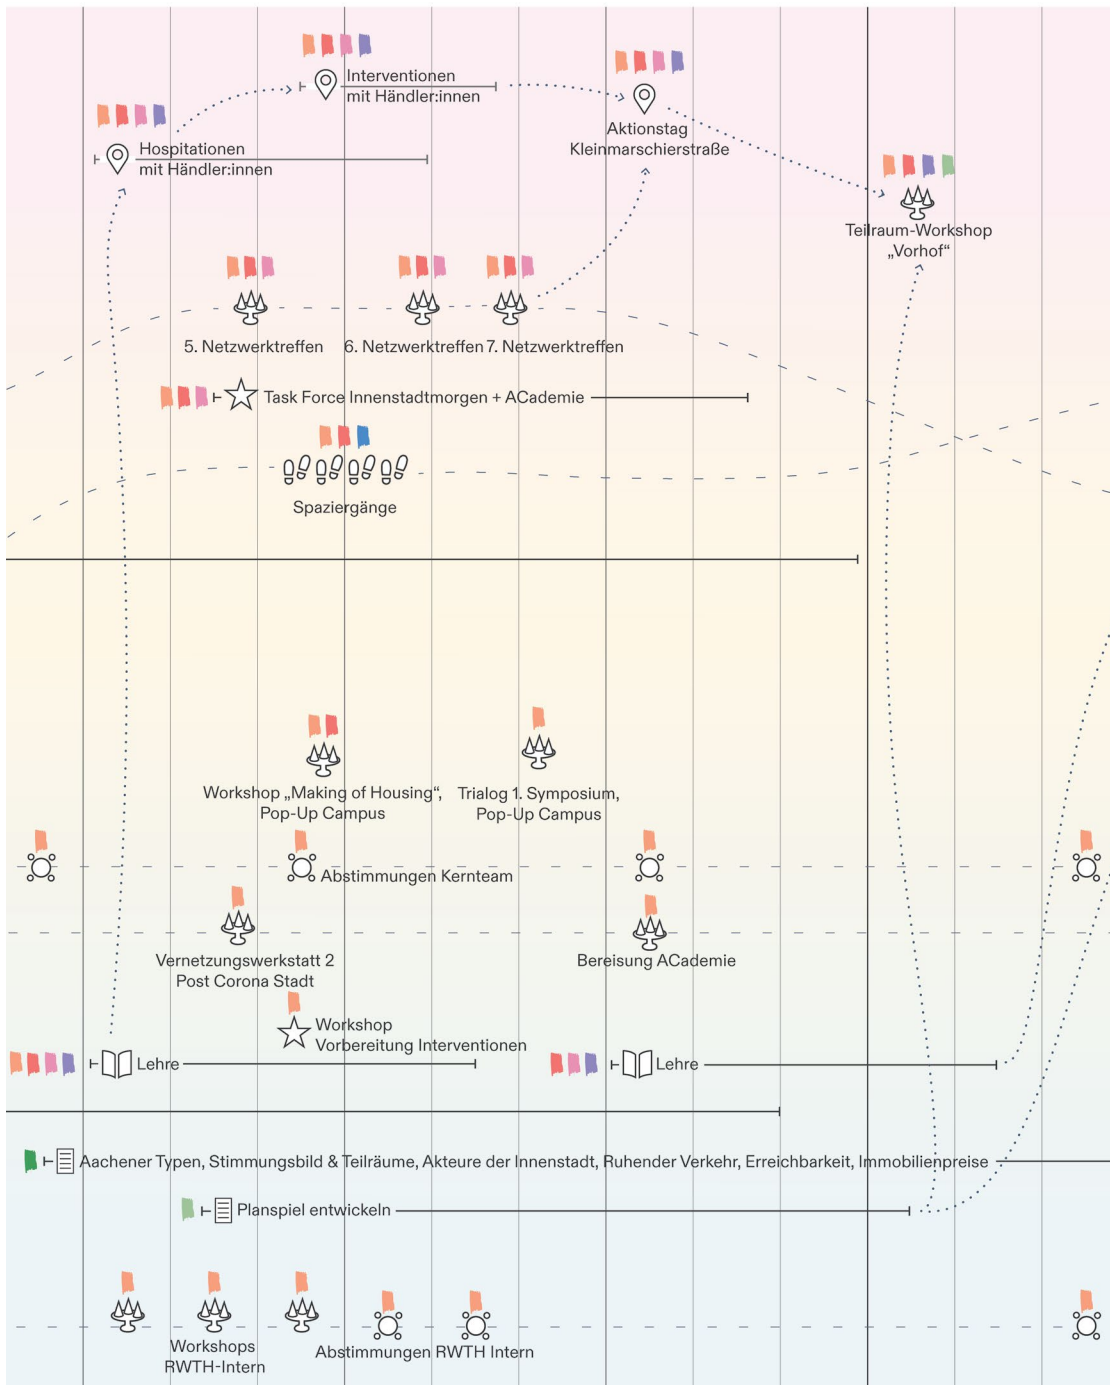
Interventionen mit Händler:innen

Hospitationen mit Händler:innen

Aktionstag Kleinmarschierstraße

Teilraum-Workshop „Vorhof“

5. Netzwerktreffen

6. Netzwerktreffen

7. Netzwerktreffen

Task Force Innenstadtmorgen + ACademie

Spaziergänge

Workshop „Making of Housing“, Pop-Up Campus

Trialog 1. Symposium, Pop-Up Campus

Abstimmungen Kernteam

Vernetzungswerkstatt 2 Post Corona Stadt

Bereisung ACademie

Workshop Vorbereitung Interventionen

Lehre

Lehre

Aachener Typen, Stimmungsbild & Teilräume, Akteure der Innenstadt, Ruhender Verkehr, Erreichbarkeit, Immobilienpreise

Planspiel entwickeln

Workshops RWTH-Intern

Abstimmungen RWTH Intern